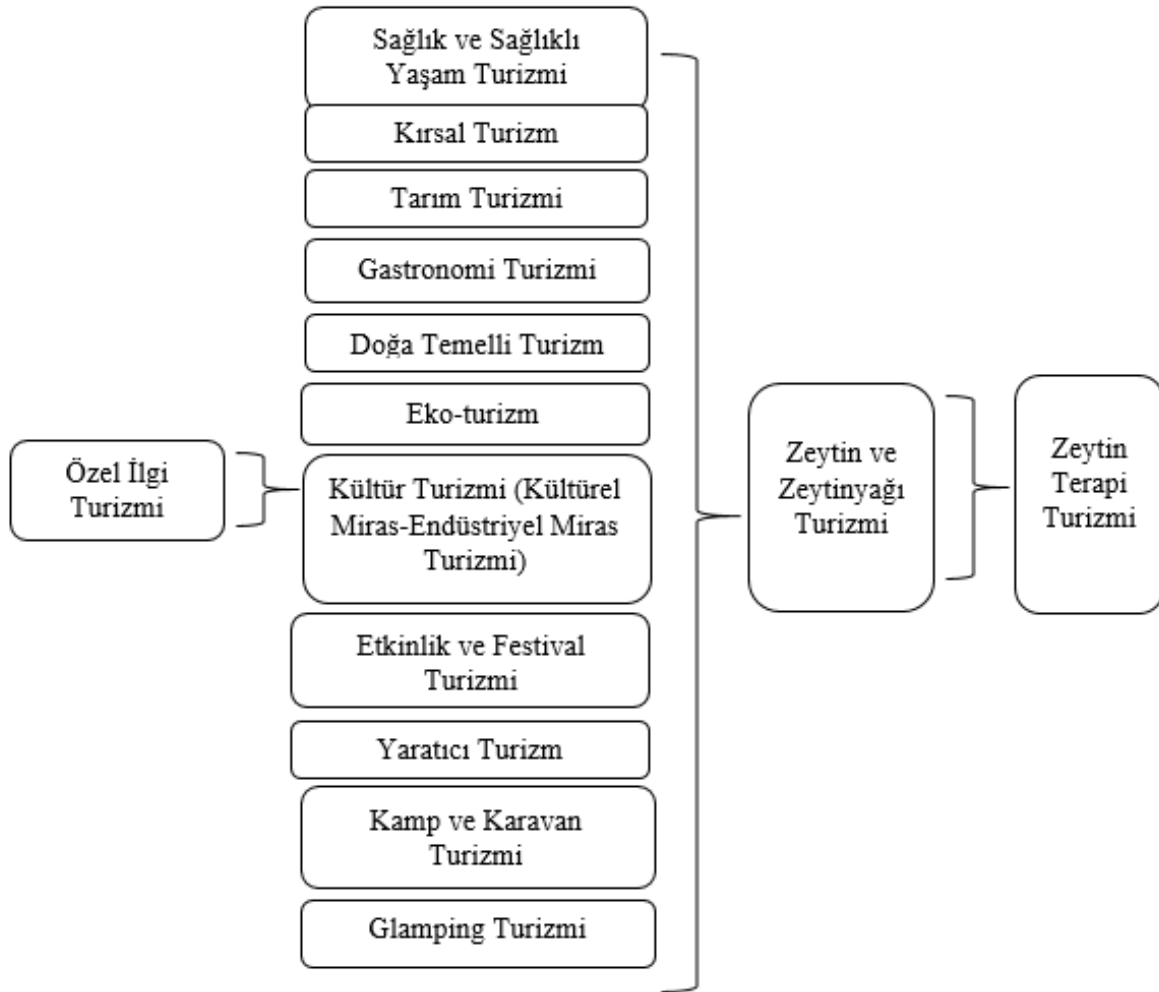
Özel İlgi Turizmi

Sağlık ve Sağlıklı Yaşam Turizmi

Kırsal Turizm

Tarım Turizmi

Gastronomi Turizmi

Doğa Temelli Turizm

Eko-turizm

Kültür Turizmi (Kültürel Miras-Endüstriyel Miras Turizmi)

Etkinlik ve Festival Turizmi

Yaratıcı Turizm

Kamp ve Karavan Turizmi

Glamping Turizmi

Zeytin ve Zeytinyağı Turizmi

Zeytin Terapi Turizmi